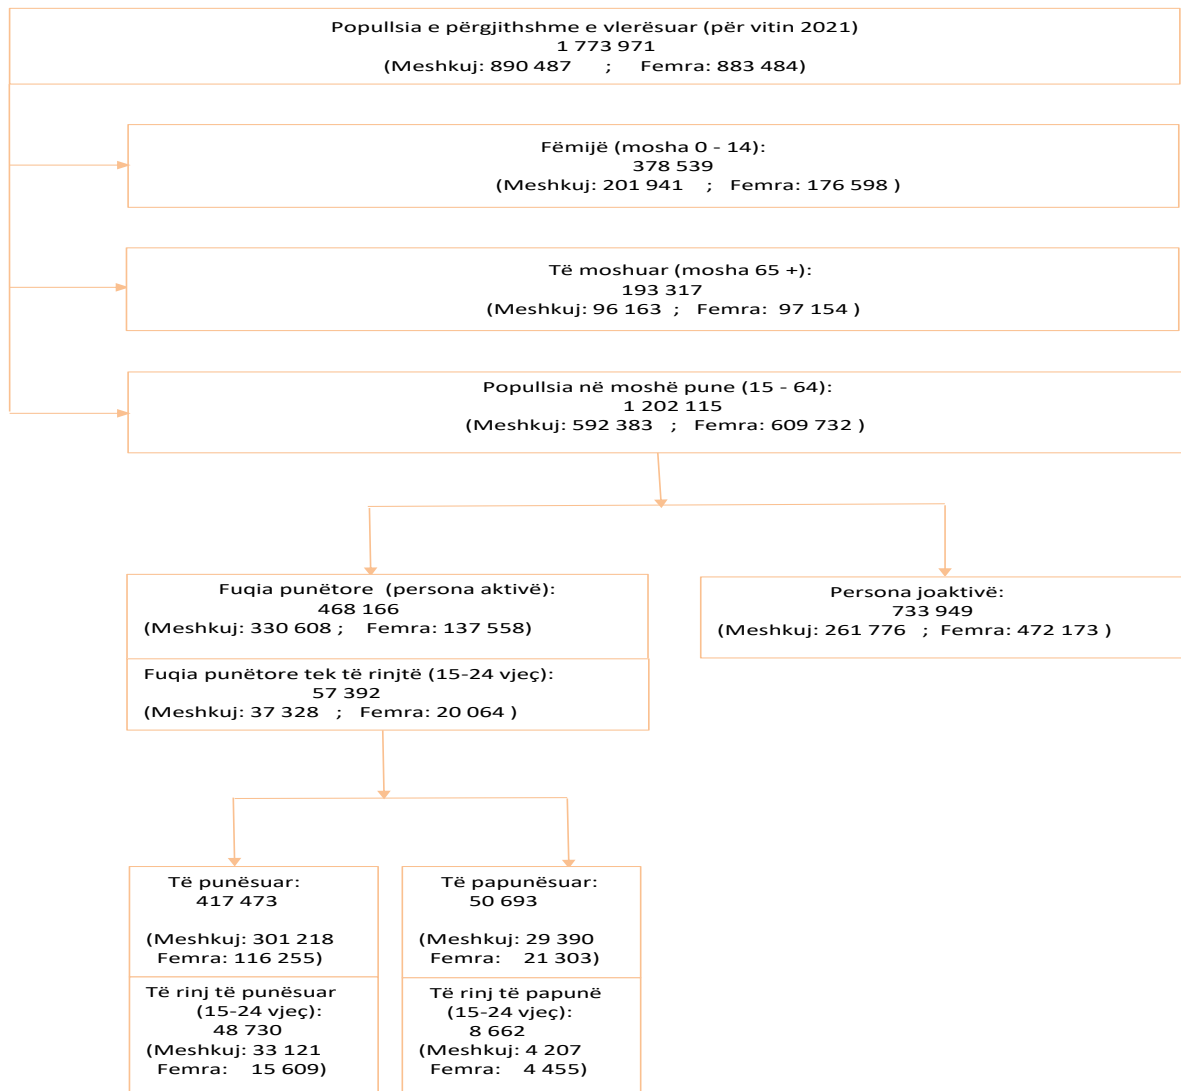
Popullsia e përgjithshme e vlerësuar (për vitin 2021)
1 773 971
(Meshkuj: 890 487 ; Femra: 883 484)

Fëmijë (mosha 0 - 14):
378 539
(Meshkuj: 201 941 ; Femra: 176 598 )

Të moshuar (mosha 65 +):
193 317
(Meshkuj: 96 163 ; Femra: 97 154 )

Popullsia në moshë pune (15 - 64):
1 202 115
(Meshkuj: 592 383 ; Femra: 609 732 )

Fuqia punëtore (persona aktivë):
468 166
(Meshkuj: 330 608 ; Femra: 137 558)

Fuqia punëtore tek të rinjtë (15-24 vjeç):
57 392
(Meshkuj: 37 328 ; Femra: 20 064 )

Persona joaktivë:
733 949
(Meshkuj: 261 776 ; Femra: 472 173 )

Të punësuar:
417 473

(Meshkuj: 301 218
Femra: 116 255)

Të rinj të punësuar
(15-24 vjeç):
48 730
(Meshkuj: 33 121
Femra: 15 609)

Të papunësuar:
50 693

(Meshkuj: 29 390
Femra: 21 303)

Të rinj të papunë
(15-24 vjeç):
8 662
(Meshkuj: 4 207
Femra: 4 455)